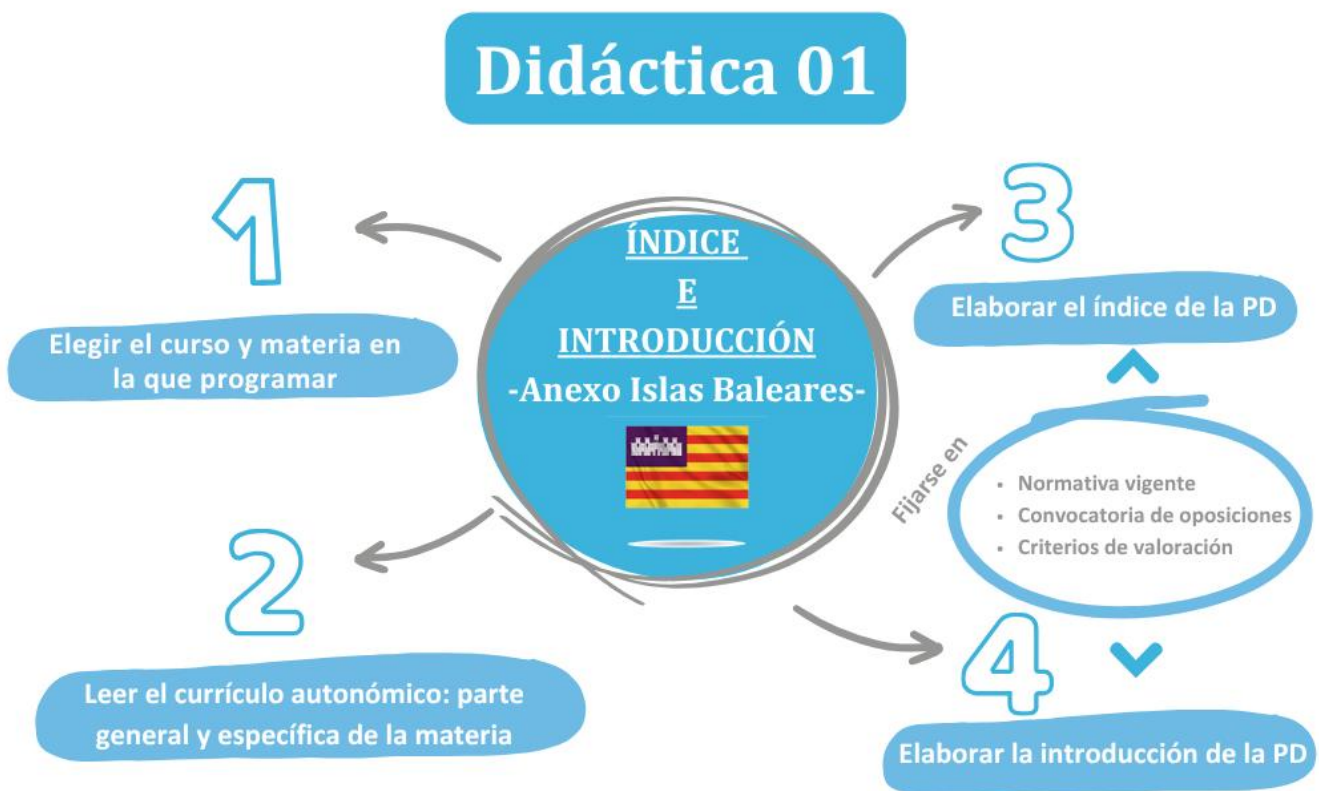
Didáctica 01

ÍNDICE
E
INTRODUCCIÓN
-Anexo Islas Baleares-

1

Elegir el curso y materia en la que programar

2

Leer el currículo autonómico: parte general y específica de la materia

3

Elaborar el índice de la PD

Fijarse en

- Normativa vigente
- Convocatoria de oposiciones
- Criterios de valoración

4

Elaborar la introducción de la PD